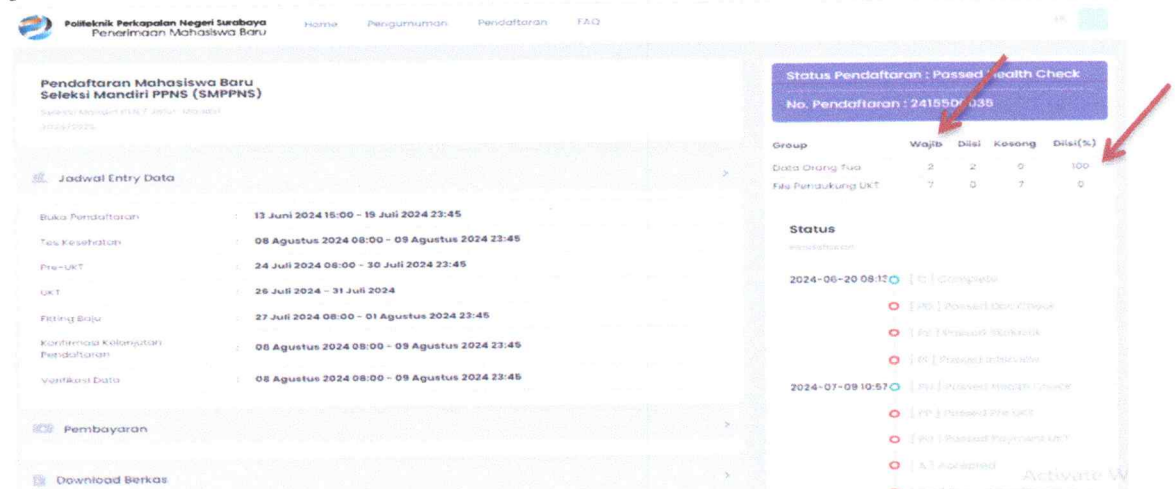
Politeknik Perkapalan Negeri Surabaya
Penerimaan Mahasiswa Baru

Home Pengumuman Pendaftaran FAQ

Pendaftaran Mahasiswa Baru
Seleksi Mandiri PPNS (SMPPNS)

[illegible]

Jadwal Entry Data

| | |
|---|---|
| Buka Pendaftaran | : 13 Juni 2024 15:00 - 19 Juli 2024 23:45 |
| Tes Kesehatan | : 08 Agustus 2024 08:00 - 09 Agustus 2024 23:45 |
| Pre-UKT | : 24 Juli 2024 06:00 - 30 Juli 2024 23:45 |
| UKT | : 26 Juli 2024 - 31 Juli 2024 |
| Fitting Baju | : 27 Juli 2024 08:00 - 01 Agustus 2024 23:45 |
| Konfirmasi Kelanjutan Pendaftaran | : 08 Agustus 2024 08:00 - 09 Agustus 2024 23:45 |
| Verifikasi Data | : 08 Agustus 2024 08:00 - 09 Agustus 2024 23:45 |

Pembayaran

Download Berkas

Status Pendaftaran : Passed Health Check
No. Pendaftaran : 241550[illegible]035

| Group | Wajib | Diisi | Kosong | Diisi(%) |
|---|---|---|---|---|
| Data Orang Tua | 2 | 2 | 0 | 100 |
| File Pendukung UKT | 7 | 0 | 7 | 0 |

Status
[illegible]

2024-06-20 08:1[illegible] [C] Complete
[PD] Passed Doc Check
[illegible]
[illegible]
2024-07-09 10:57 [PH] Passed Health Check
[PP] Passed Pre UKT
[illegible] Passed Payment UKT
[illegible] Accepted

Activate W